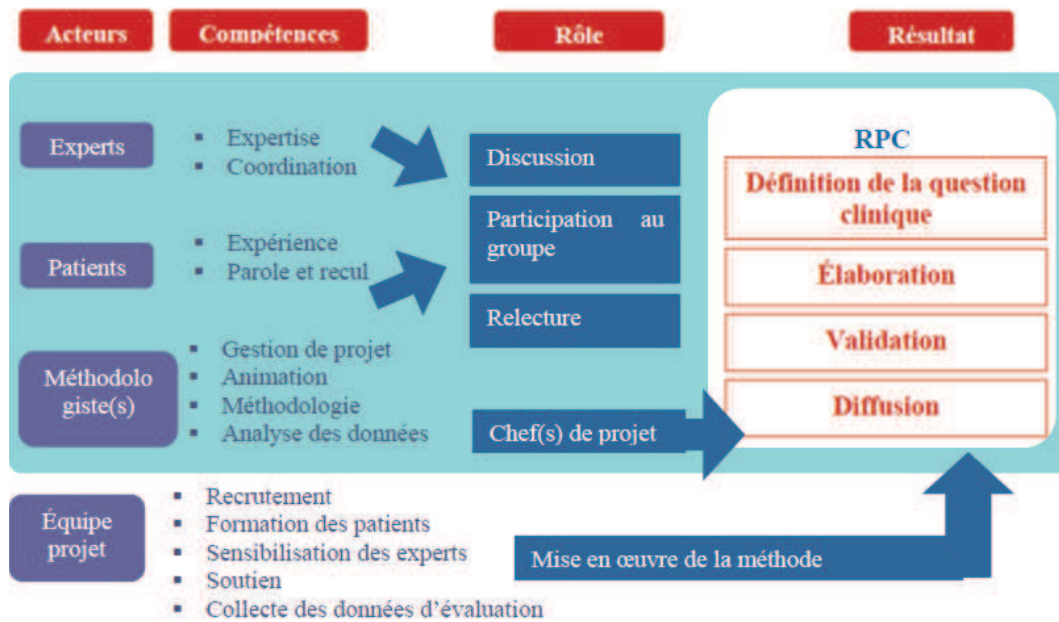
Acteurs

Compétences

Rôle

Résultat

Experts

- Expertise
- Coordination

Discussion

Participation au groupe

Relecture

RPC

Définition de la question clinique

Élaboration

Validation

Diffusion

Patients

- Expérience
- Parole et recul

Méthodologiste(s)

- Gestion de projet
- Animation
- Méthodologie
- Analyse des données

Chef(s) de projet

Équipe projet

- Recrutement
- Formation des patients
- Sensibilisation des experts
- Soutien
- Collecte des données d'évaluation

Mise en œuvre de la méthode